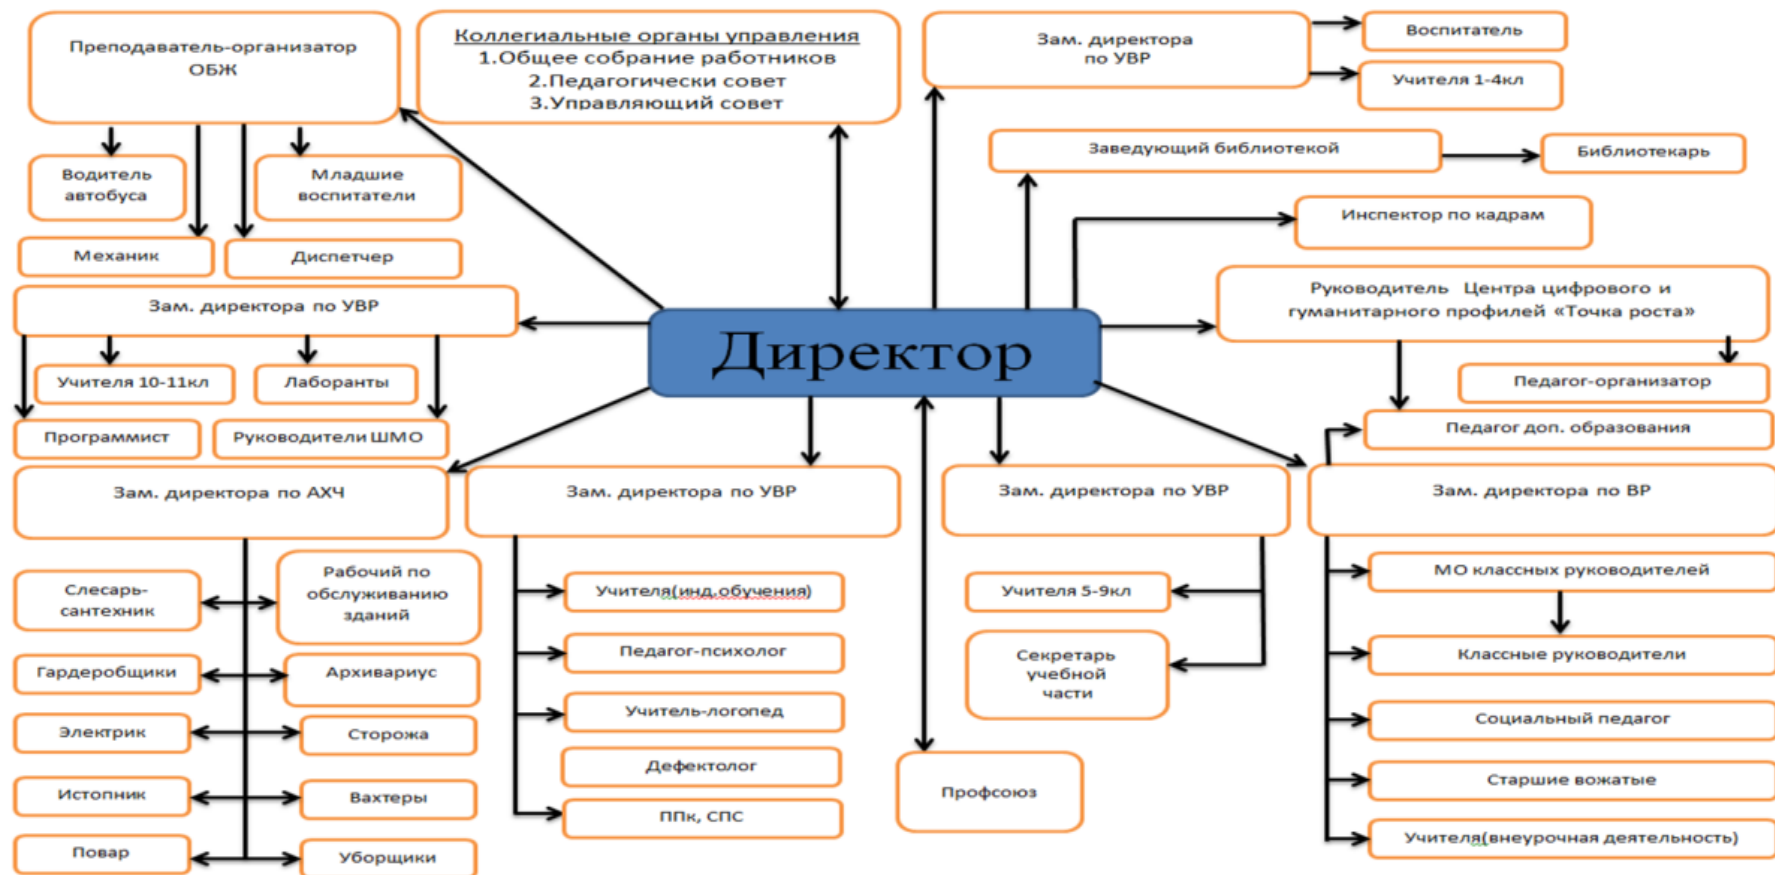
Преподаватель-организатор ОБЖ

Коллегиальные органы управления
1.Общее собрание работников
2.Педагогически совет
3.Управляющий совет

Зам. директора по УВР

Воспитатель

Учителя 1-4кл

Водитель автобуса

Младшие воспитатели

Заведующий библиотекой

Библиотекарь

Механик

Диспетчер

Инспектор по кадрам

Зам. директора по УВР

Руководитель Центра цифрового и гуманитарного профилей «Точка роста»

Директор

Учителя 10-11кл

Лаборанты

Педагог-организатор

Программист

Руководители ШМО

Педагог доп. образования

Зам. директора по АХЧ

Зам. директора по УВР

Зам. директора по УВР

Зам. директора по ВР

Слесарь-сантехник

Рабочий по обслуживанию зданий

Учителя(инд.обучения)

Учителя 5-9кл

МО классных руководителей

Педагог-психолог

Секретарь учебной части

Классные руководители

Гардеробщики

Архивариус

Учитель-логопед

Социальный педагог

Электрик

Сторожа

Дефектолог

Профсоюз

Старшие вожатые

Истопник

Вахтеры

ППк, СПС

Учителя(внеурочная деятельность)

Повар

Уборщики